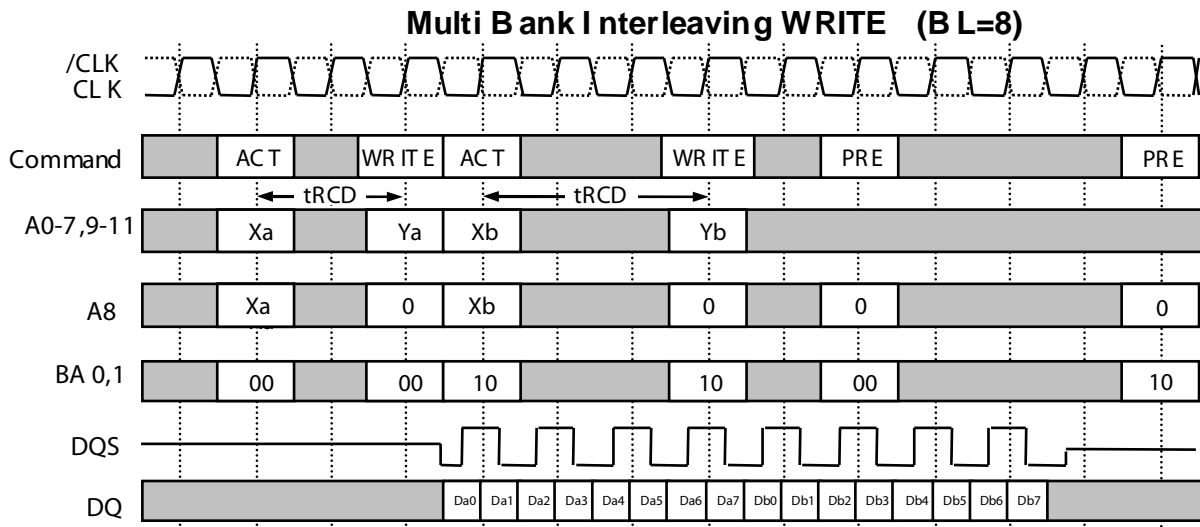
Multi B ank I nterleaving WRITE (B L=8)

/CLK
CL K

Command ACT WR IT E ACT WR IT E PRE PRE

tRCD tRCD

A0-7,9-11 Xa Ya Xb Yb

A8 Xa 0 Xb 0 0 0

BA 0,1 00 00 10 10 00 10

DQS

DQ Da0 Da1 Da2 Da3 Da4 Da5 Da6 Da7 Db0 Db1 Db2 Db3 Db4 Db5 Db6 Db7